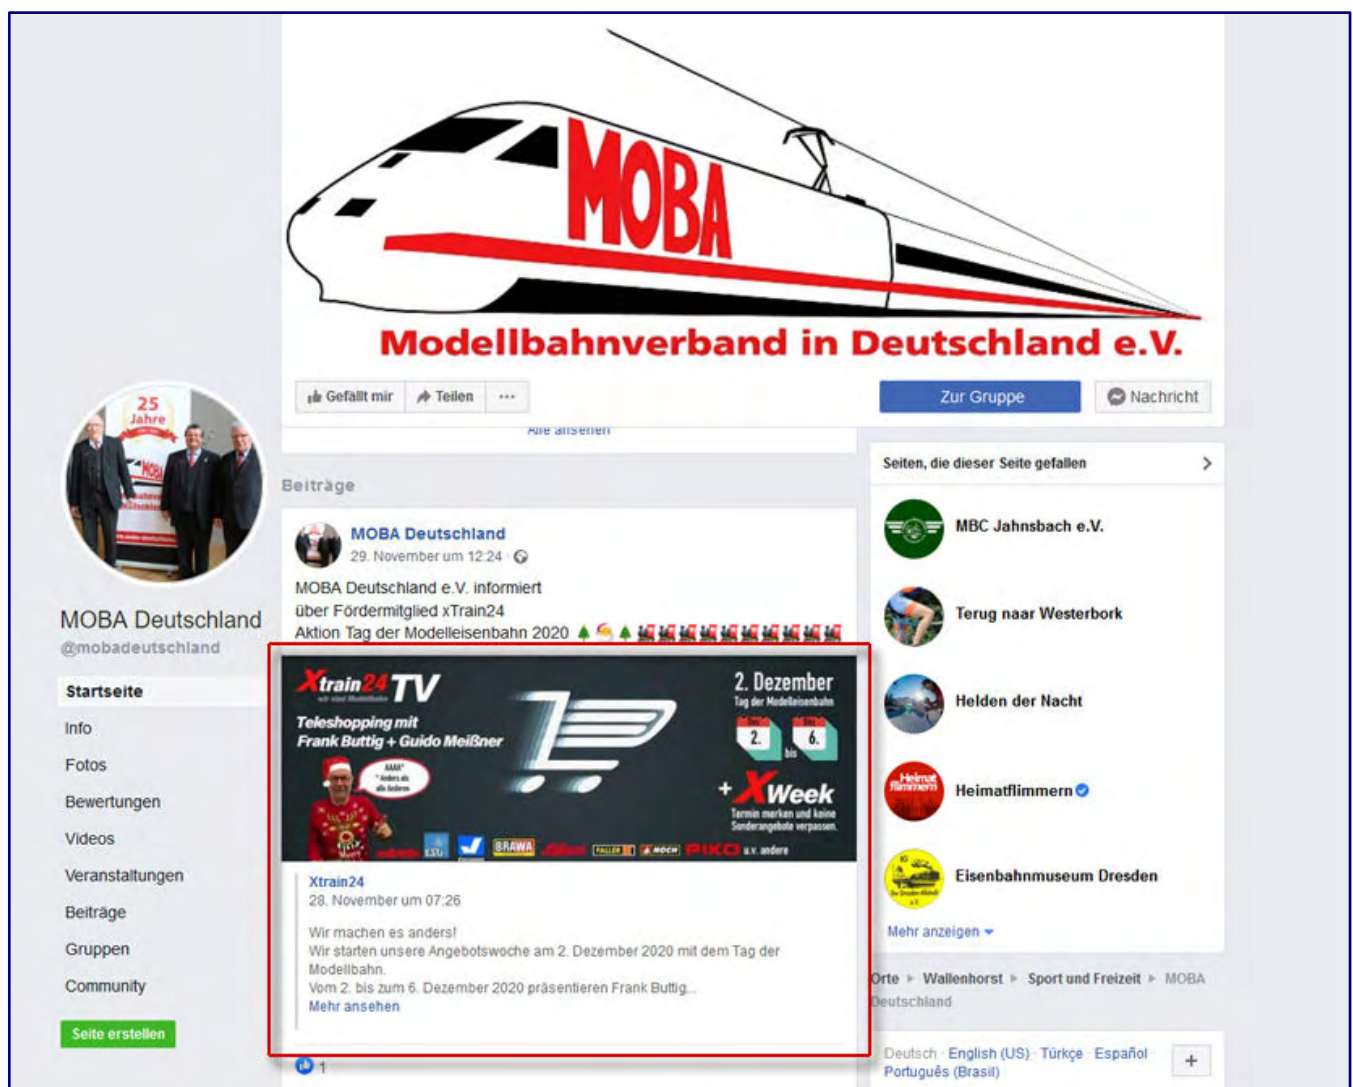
MOBA

Modellbahnverband in Deutschland e.V.

25 Jahre

MOBA Deutschland
@mobadeutschland

Startseite
Info
Fotos
Bewertungen
Videos
Veranstaltungen
Beiträge
Gruppen
Community

Seite erstellen

Gefällt mir
Teilen
...
Zur Gruppe
Nachricht

Alle ansehen

Beiträge

MOBA Deutschland
29. November um 12:24

MOBA Deutschland e.V. informiert
über Fördermitglied xTrain24
Aktion Tag der Modelleisenbahn 2020

Xtrain24 TV
Teleshopping mit Frank Buttig + Guido Meißner
2. Dezember
Tag der Modelleisenbahn
2. bis 6.
+ XWeek
Termin merken und keine Sonderangebote verpassen.
BRAWA FALLER NOCH PIKO u.v. andere

Xtrain24
28. November um 07:26

Wir machen es anders!
Wir starten unsere Angebotswoche am 2. Dezember 2020 mit dem Tag der Modellbahn.
Vom 2. bis zum 6. Dezember 2020 präsentieren Frank Buttig...
Mehr ansehen

1

Seiten, die dieser Seite gefallen
MBC Jahnsbach e.V.
Terug naar Westerbork
Helden der Nacht
Heimatflimmern
Eisenbahnmuseum Dresden
Mehr anzeigen

Orte ▸ Wallenhorst ▸ Sport und Freizeit ▸ MOBA Deutschland

Deutsch · English (US) · Türkçe · Español · Português (Brasil)
+